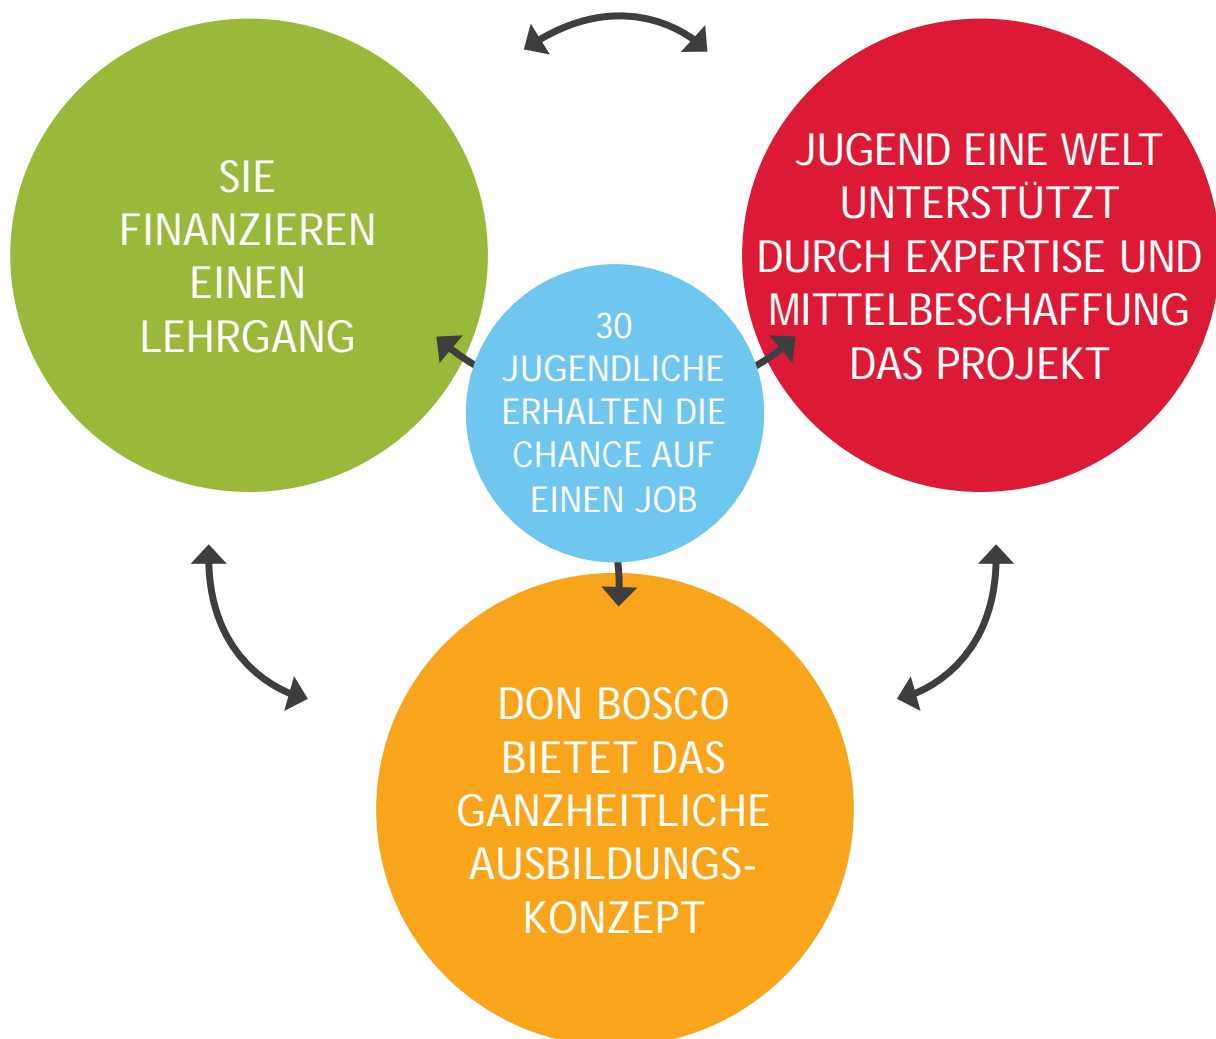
SIE FINANZIEREN EINEN LEHRGANG

30 JUGENDLICHE ERHALTEN DIE CHANCE AUF EINEN JOB

JUGEND EINE WELT UNTERSTÜTZT DURCH EXPERTISE UND MITTELBESCHAFFUNG DAS PROJEKT

DON BOSCO BIETET DAS GANZHEITLICHE AUSBILDUNGS-KONZEPT